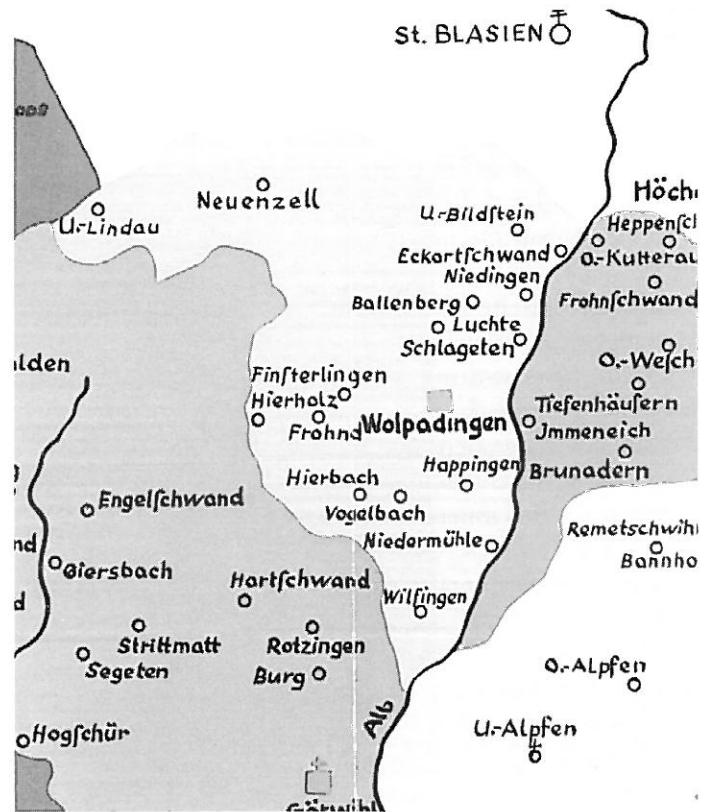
St. BLASIEN

ooe

Höch

Neuenzell

U.-Lindau

U.-Bildſtein

Heppenſch

Eckartſchwand

O.-Kutterau

Niedingen

Ballenberg

Frohnſchwand

Luchte

Schlageten

lden

O.-Weſch

Finſterlingen

Hierholz

Tiefenhäuſern

Frohnd

Wolpadingen

Jmmeneich

Hierbach

Happingen

Brunadern

Engelſchwand

Vogelbach

Remetschwih

Niedermühle

nd

Giersbach

Bannho

Hartſchwand

d

Wilfingen

Strittmatt

Rotzingen

Segeten

O.-Alpfen

Burg

Alb

U.-Alpfen

Hogſchür

Görwihl